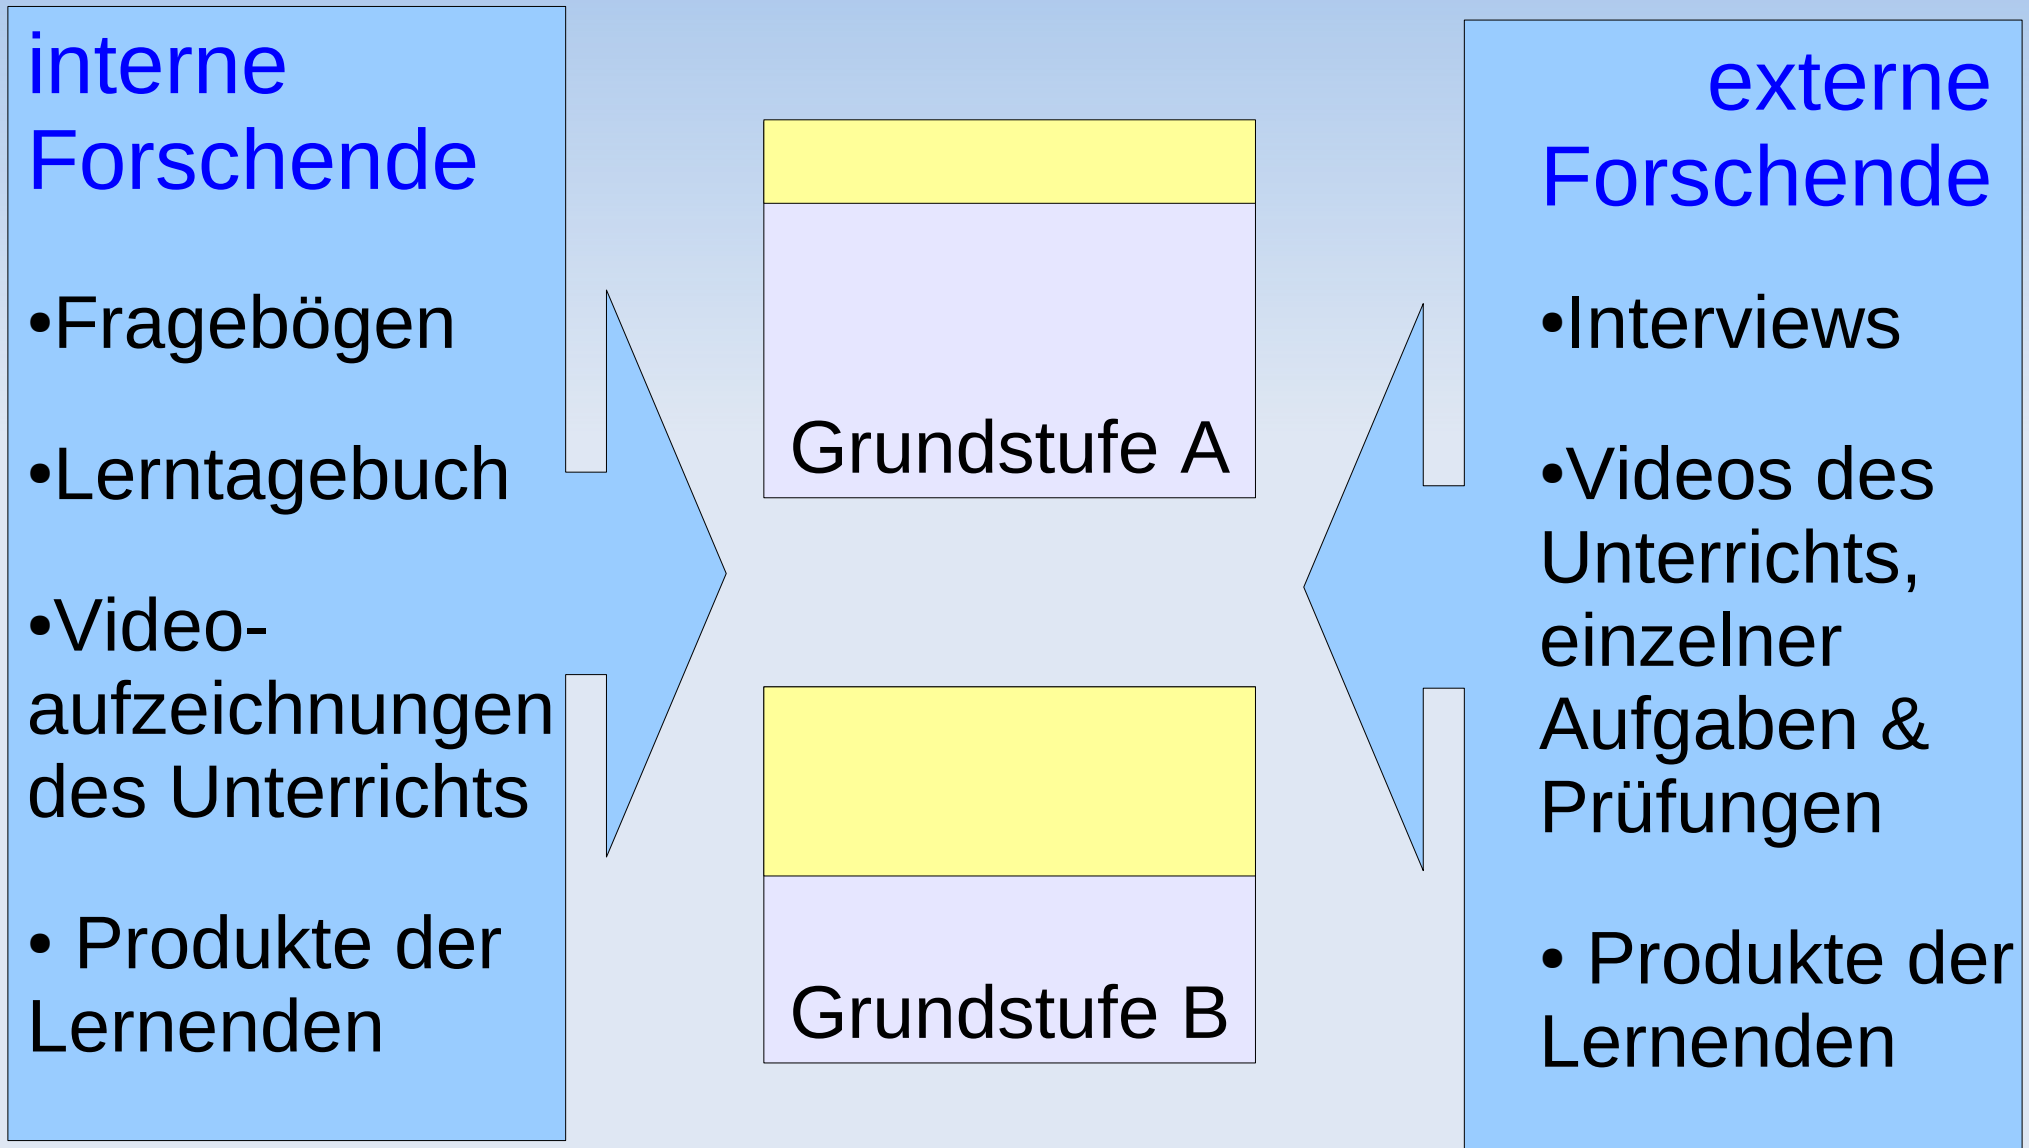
interne Forschende

•Fragebögen

•Lerntagebuch

•Video-aufzeichnungen des Unterrichts

• Produkte der Lernenden

Grundstufe A

Grundstufe B

externe Forschende

•Interviews

•Videos des Unterrichts, einzelner Aufgaben & Prüfungen

• Produkte der Lernenden